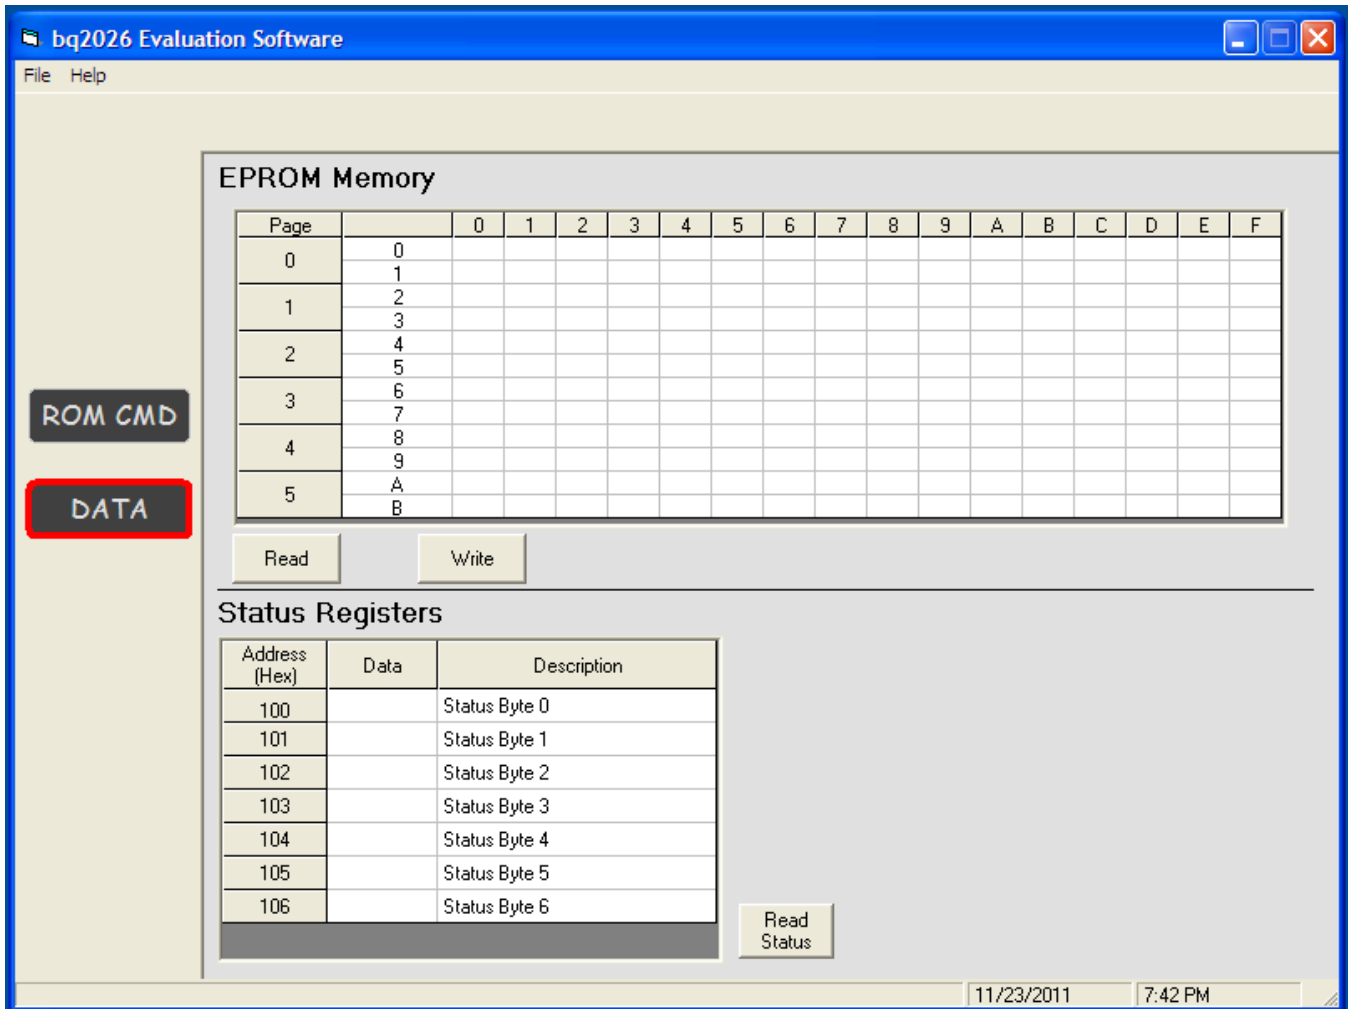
bq2026 Evaluation Software

File Help

ROM CMD

DATA

EPROM Memory

| Page | | 0 | 1 | 2 | 3 | 4 | 5 | 6 | 7 | 8 | 9 | A | B | C | D | E | F |
|---|---|---|---|---|---|---|---|---|---|---|---|---|---|---|---|---|---|
| 0 | 0 | | | | | | | | | | | | | | | | |
| | 1 | | | | | | | | | | | | | | | | |
| 1 | 2 | | | | | | | | | | | | | | | | |
| | 3 | | | | | | | | | | | | | | | | |
| 2 | 4 | | | | | | | | | | | | | | | | |
| | 5 | | | | | | | | | | | | | | | | |
| 3 | 6 | | | | | | | | | | | | | | | | |
| | 7 | | | | | | | | | | | | | | | | |
| 4 | 8 | | | | | | | | | | | | | | | | |
| | 9 | | | | | | | | | | | | | | | | |
| 5 | A | | | | | | | | | | | | | | | | |
| | B | | | | | | | | | | | | | | | | |

Read Write

Status Registers

| Address (Hex) | Data | Description |
|---|---|---|
| 100 | | Status Byte 0 |
| 101 | | Status Byte 1 |
| 102 | | Status Byte 2 |
| 103 | | Status Byte 3 |
| 104 | | Status Byte 4 |
| 105 | | Status Byte 5 |
| 106 | | Status Byte 6 |

Read Status

11/23/2011 7:42 PM